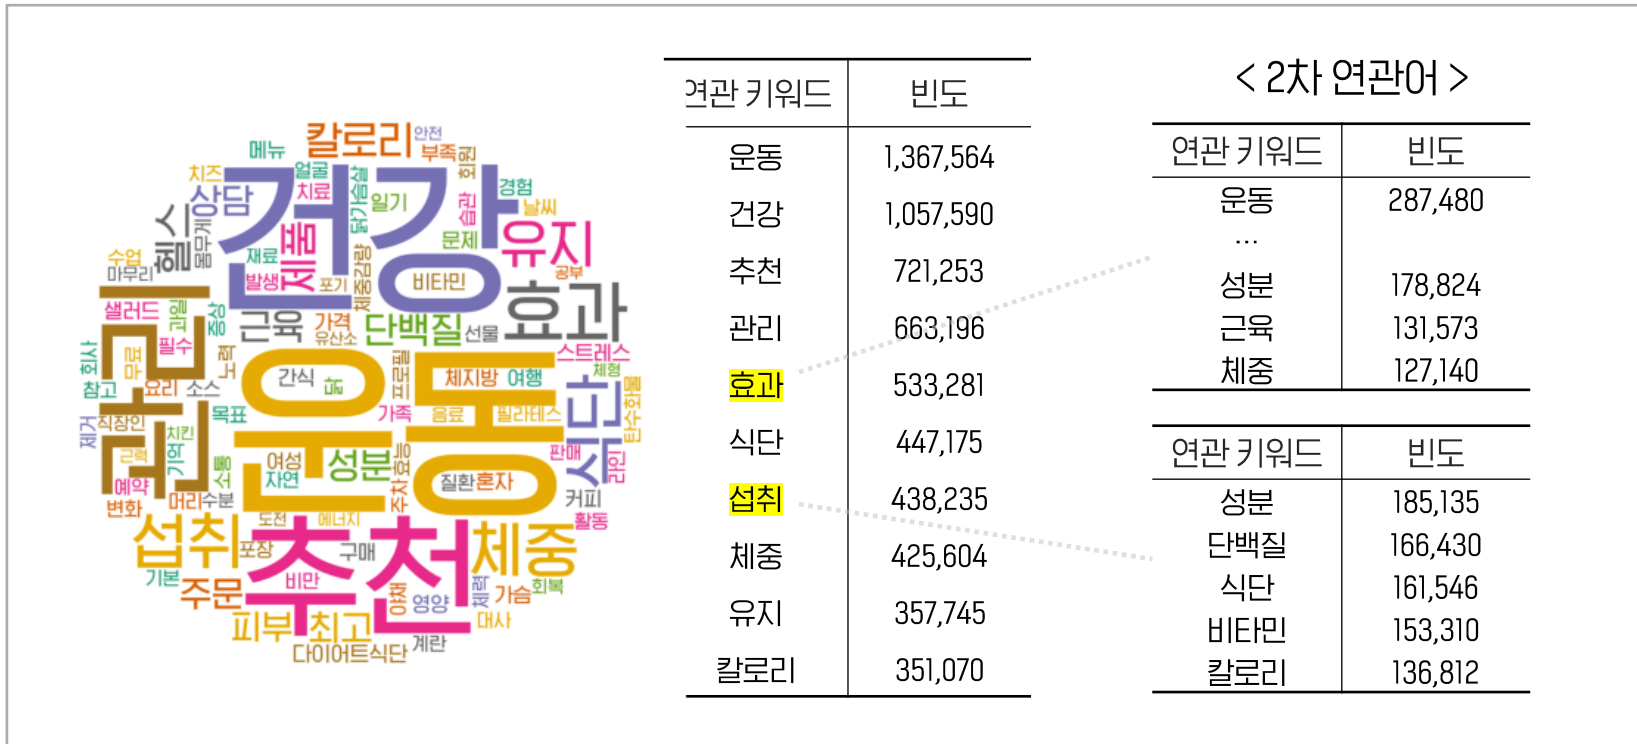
칼로리 안전 메뉴 부족 치즈 얼굴 치료 상담 경험 헬스 건강 유지 날씨 수업 마무리 재료 체중 문제 발생 비타민 샐러드 효과 근육 가격 단백질 선물 관리 운동 간식 스트레스 체지방 여행 필수 요리 소스 목표 가족 음료 필라테스 식단 회사 참고 직장인 치킨 여성 성분 질환 혼자 자연 판매 예약 변화 머리 수분 커피 섭취 추천 체중 도전 에너지 활동 포장 구매 기본 주문 비만 가슴 회복 피부 최고 영양 대사 다이어트식단 계란

| 연관 키워드 | 빈도 |
|---|---|
| 운동 | 1,367,564 |
| 건강 | 1,057,590 |
| 추천 | 721,253 |
| 관리 | 663,196 |
| 효과 | 533,281 |
| 식단 | 447,175 |
| 섭취 | 438,235 |
| 체중 | 425,604 |
| 유지 | 357,745 |
| 칼로리 | 351,070 |

< 2차 연관어 >

| 연관 키워드 | 빈도 |
|---|---|
| 운동 | 287,480 |
| … | |
| 성분 | 178,824 |
| 근육 | 131,573 |
| 체중 | 127,140 |

| 연관 키워드 | 빈도 |
|---|---|
| 성분 | 185,135 |
| 단백질 | 166,430 |
| 식단 | 161,546 |
| 비타민 | 153,310 |
| 칼로리 | 136,812 |